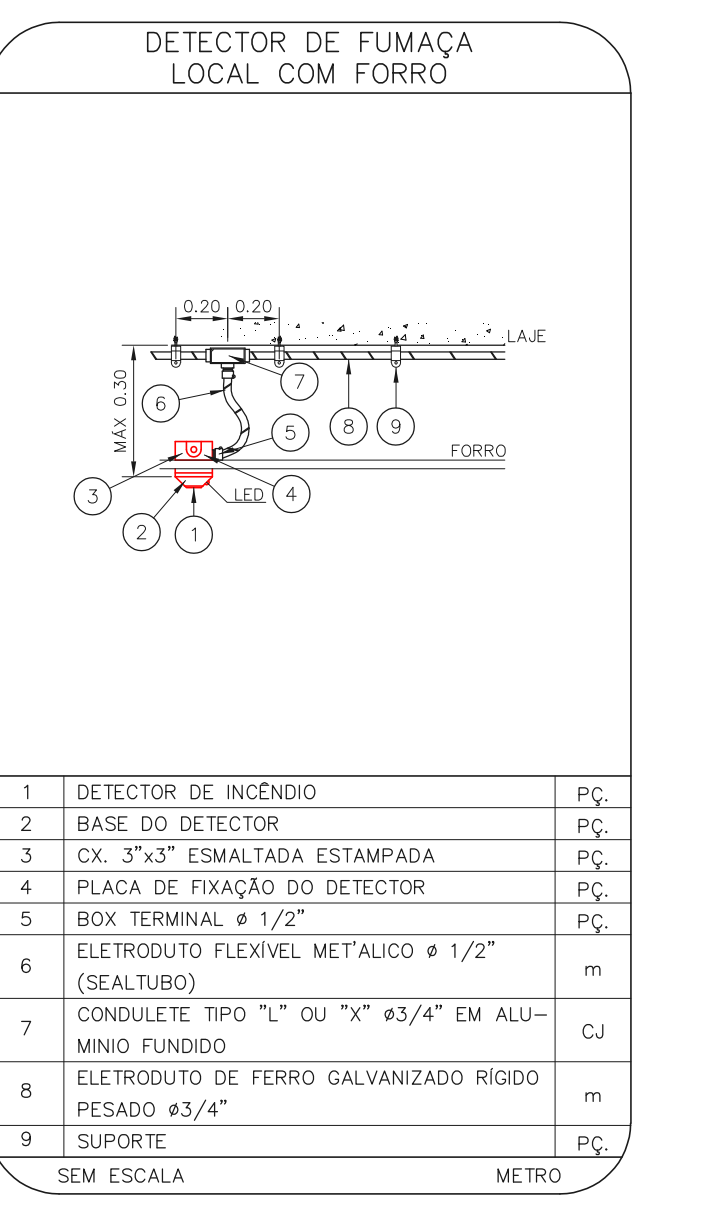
DETECTOR DE FUMAÇA
LOCAL COM FORRO

0.20 0.20
LAJE
MÁX 0.30
7
6
8
9
5
FORRO
3
LED
4
2
1

| 1 | DETECTOR DE INCÊNDIO | PÇ. |
|---|---|---|
| 2 | BASE DO DETECTOR | PÇ. |
| 3 | CX. 3"x3" ESMALTADA ESTAMPADA | PÇ. |
| 4 | PLACA DE FIXAÇÃO DO DETECTOR | PÇ. |
| 5 | BOX TERMINAL ⌀ 1/2" | PÇ. |
| 6 | ELETRODUTO FLEXÍVEL MET'ALICO ⌀ 1/2" (SEALTUBO) | m |
| 7 | CONDULETE TIPO "L" OU "X" ⌀3/4" EM ALU- MINIO FUNDIDO | CJ |
| 8 | ELETRODUTO DE FERRO GALVANIZADO RÍGIDO PESADO ⌀3/4" | m |
| 9 | SUPORTE | PÇ. |

SEM ESCALA METRO